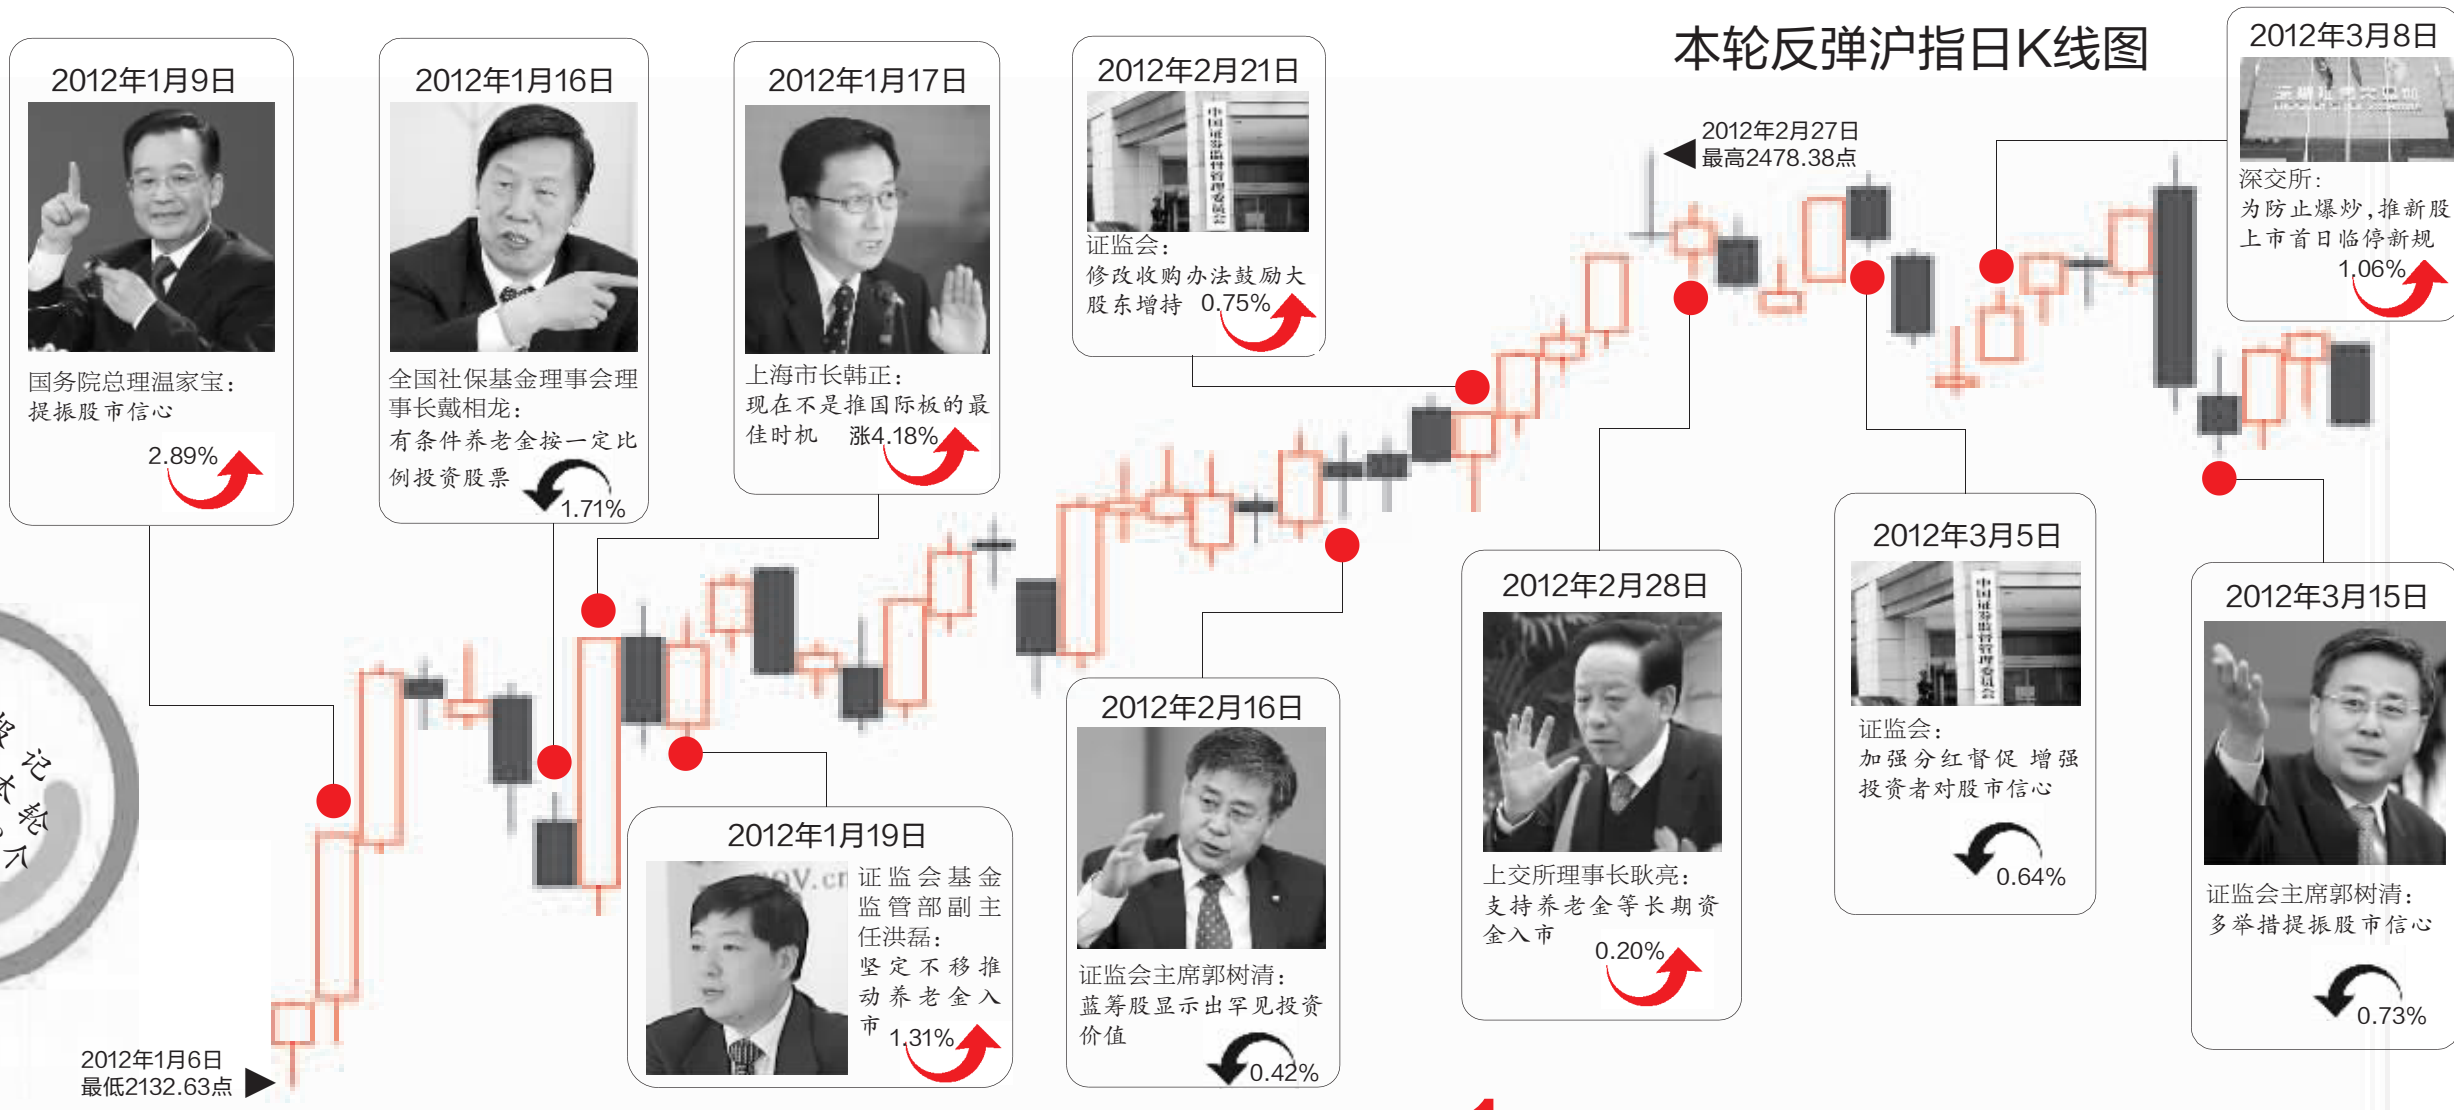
本轮反弹沪指日K线图

2012年1月9日
国务院总理温家宝：提振股市信心
2.89%

2012年1月16日
全国社保基金理事会理事长戴相龙：有条件养老金按一定比例投资股票
1.71%

2012年1月17日
上海市长韩正：现在不是推国际板的最佳时机 涨4.18%

2012年2月21日
证监会：修改收购办法鼓励大股东增持 0.75%

2012年2月27日
最高2478.38点

2012年3月8日
深交所：为防止爆炒，推新股上市首日临停新规
1.06%

2012年1月19日
证监会基金监管部副主任洪磊：坚定不移推动养老金入市
1.31%

2012年2月16日
证监会主席郭树清：蓝筹股显示出罕见投资价值
0.42%

2012年2月28日
上交所理事长耿亮：支持养老金等长期资金入市
0.20%

2012年3月5日
证监会：加强分红督促 增强投资者对股市信心
0.64%

2012年3月15日
证监会主席郭树清：多举措提振股市信心
0.73%

2012年1月6日
最低2132.63点